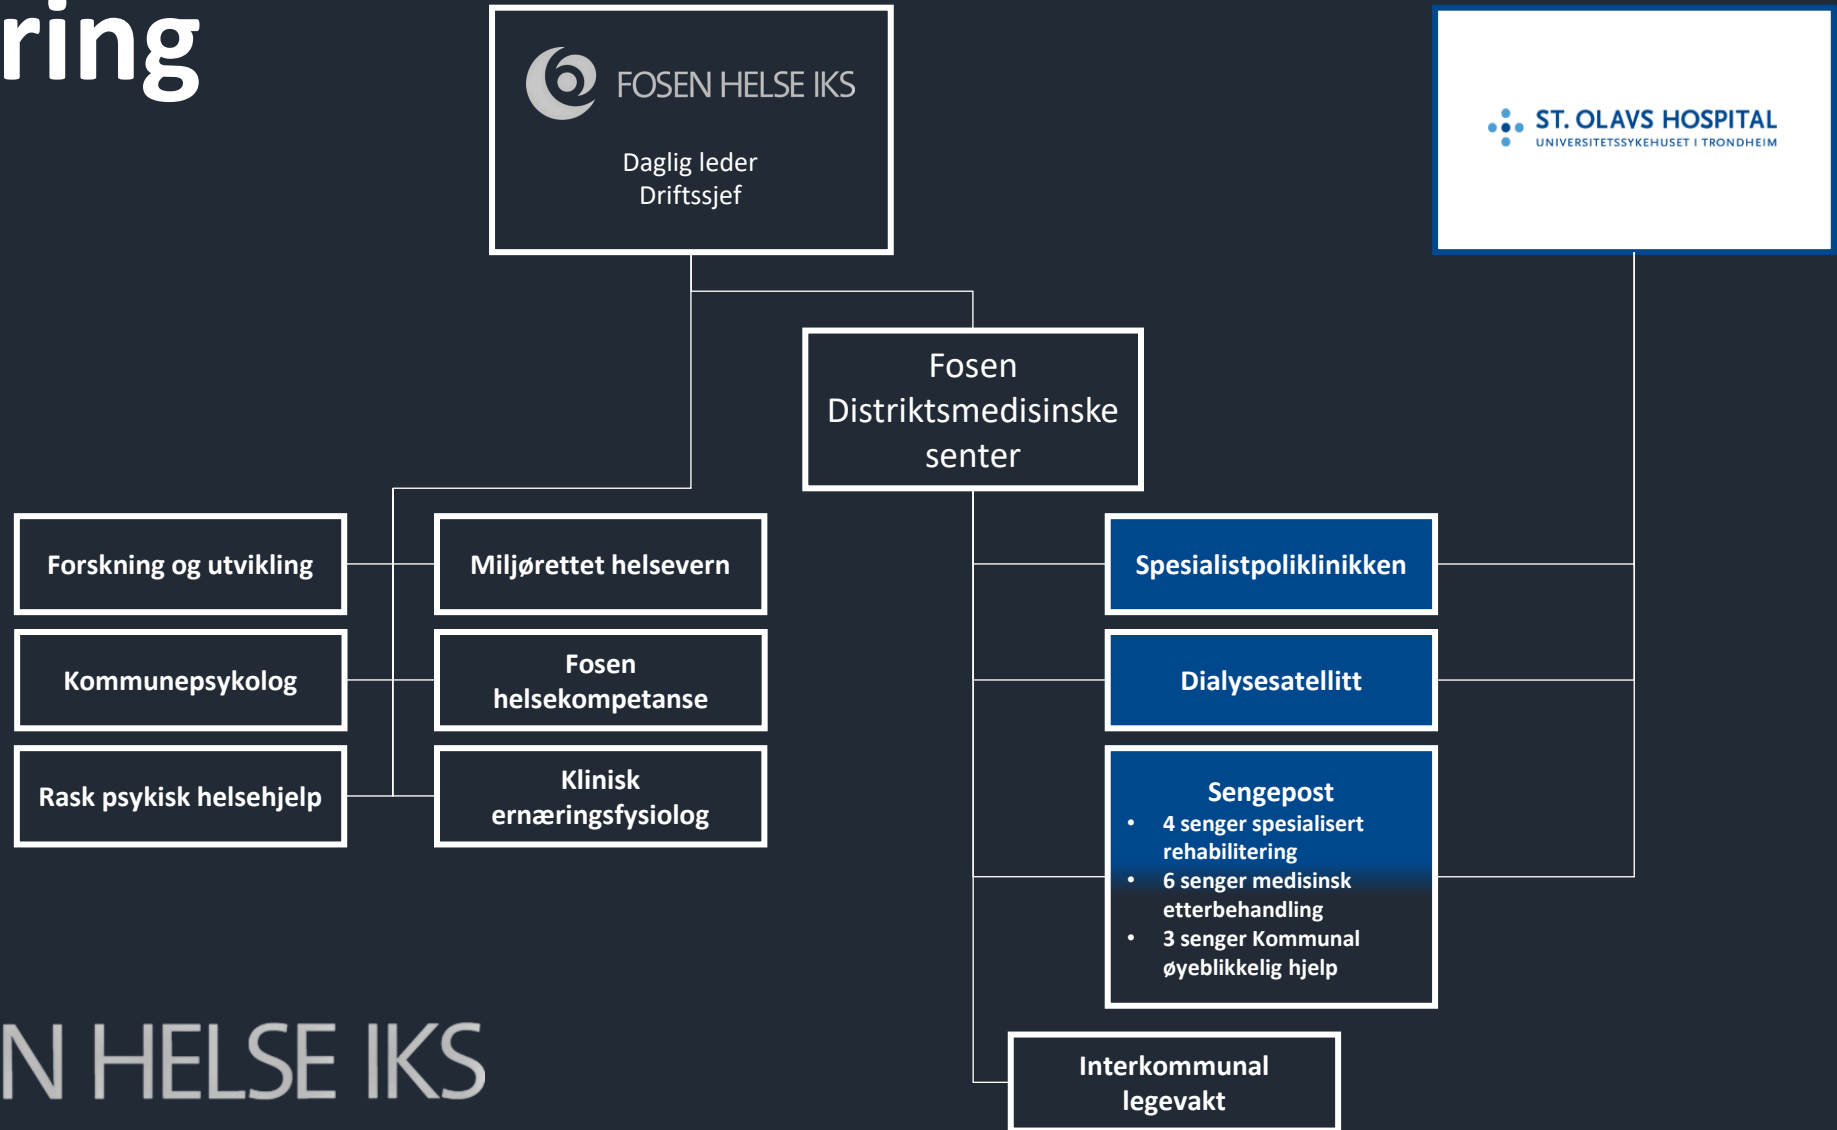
ring

FOSEN HELSE IKS

Daglig leder
Driftssjef

ST. OLAVS HOSPITAL
UNIVERSITETSSYKEHUSET I TRONDHEIM

Fosen Distriktsmedisinske senter

Forskning og utvikling

Miljørettet helsevern

Kommunepsykolog

Fosen helsekompetanse

Rask psykisk helsehjelp

Klinisk ernæringsfysiolog

Spesialistpoliklinikken

Dialysesatellitt

Sengepost
- 4 senger spesialisert rehabilitering
- 6 senger medisinsk etterbehandling
- 3 senger Kommunal øyeblikkelig hjelp

Interkommunal legevakt

N HELSE IKS